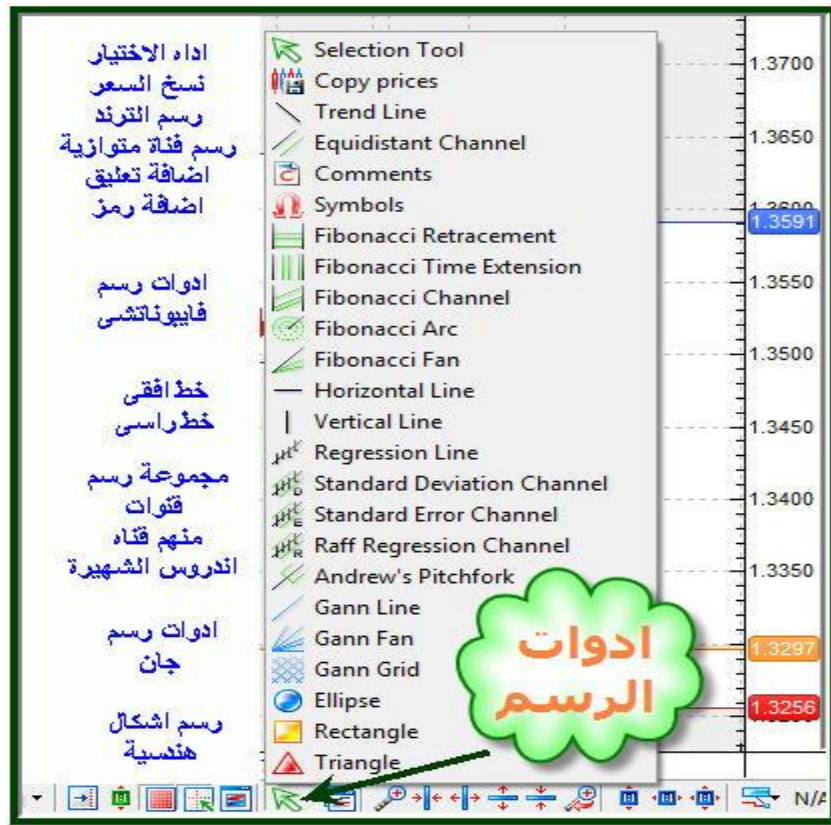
اداه الاختيار
نسخ السعر
رسم الترند
رسم قناة متوازية
اضافة تعليق
اضافة رمز

ادوات رسم
فايبوناتشى

خط افقى
خط راسى

مجموعة رسم
قنوات
منهم قناه
اندروس الشهيرة

ادوات رسم
جان

رسم اشكال
هندسية

Selection Tool
Copy prices
Trend Line
Equidistant Channel
Comments
Symbols
Fibonacci Retracement
Fibonacci Time Extension
Fibonacci Channel
Fibonacci Arc
Fibonacci Fan
Horizontal Line
Vertical Line
Regression Line
Standard Deviation Channel
Standard Error Channel
Raff Regression Channel
Andrew's Pitchfork
Gann Line
Gann Fan
Gann Grid
Ellipse
Rectangle
Triangle

ادوات
الرسم

1.3700
1.3650
1.3591
1.3550
1.3500
1.3450
1.3400
1.3350
1.3297
1.3256

N/A